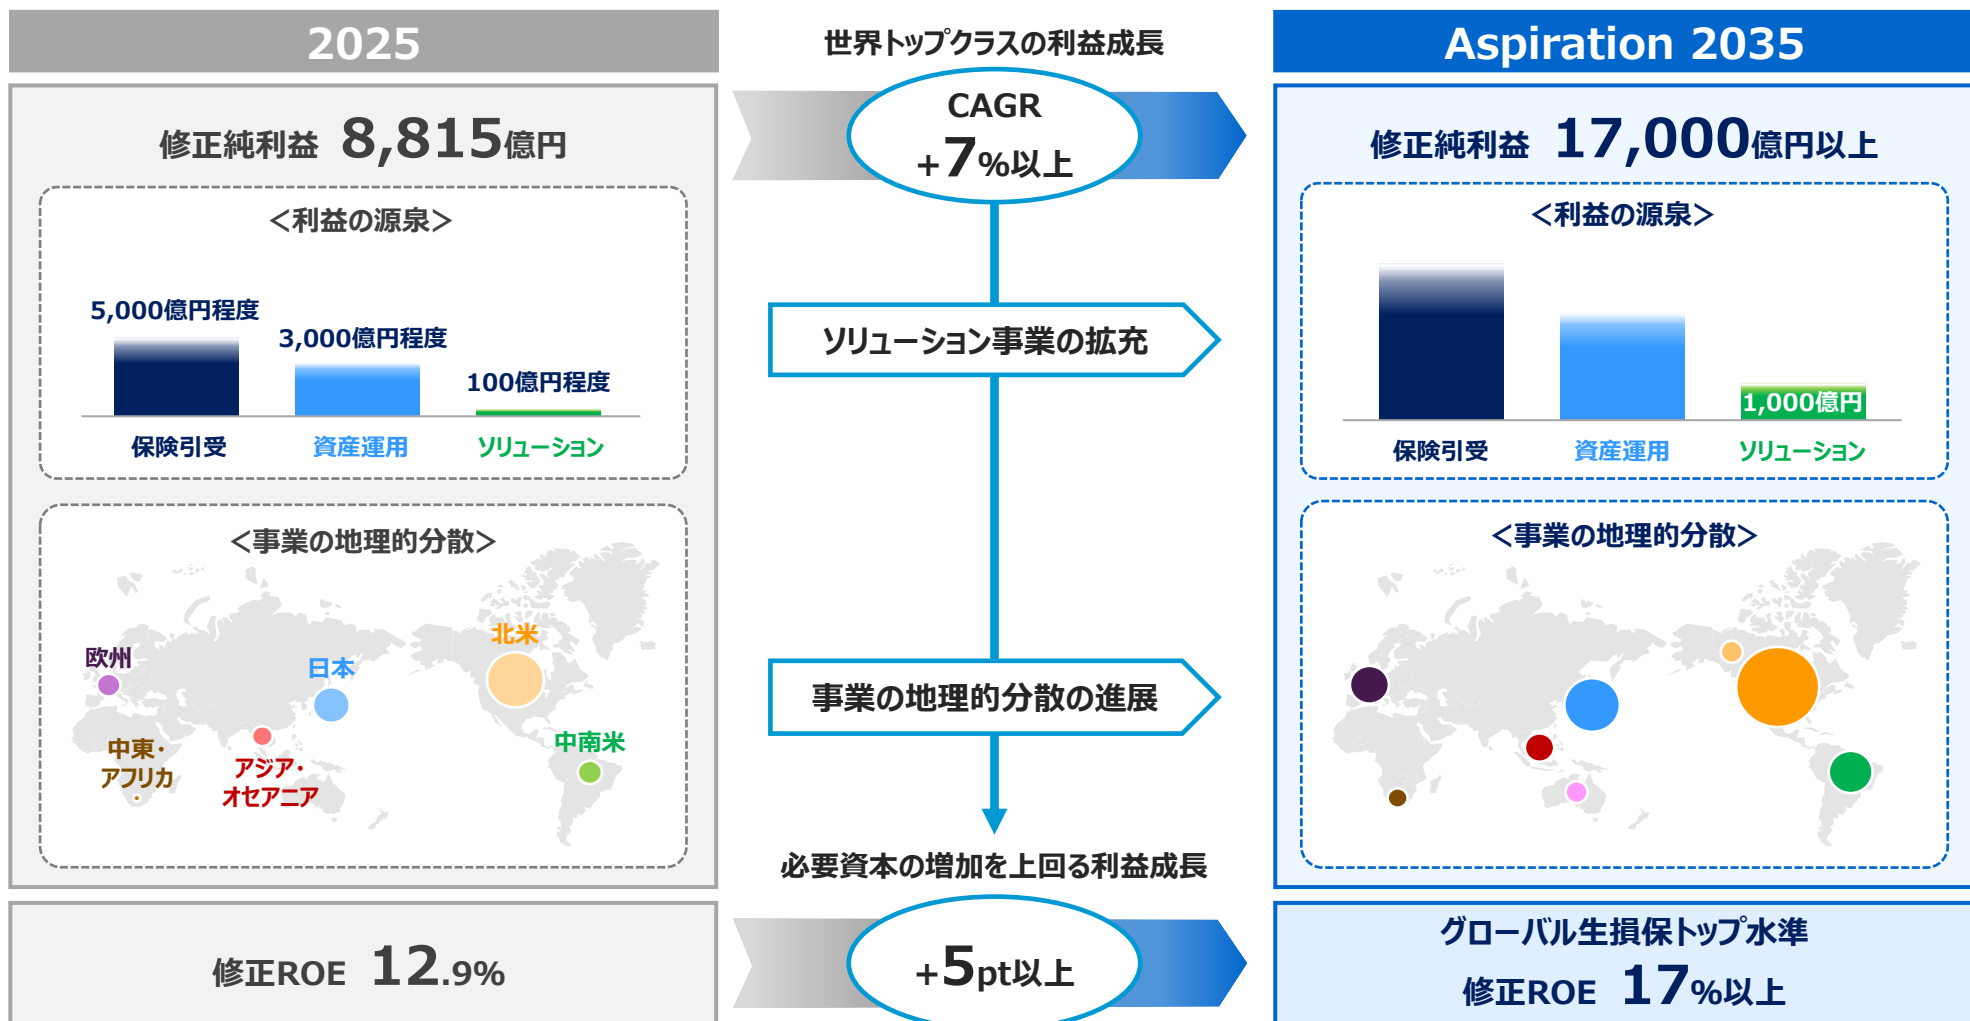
2025

修正純利益 8,815億円

<利益の源泉>

5,000億円程度
3,000億円程度
100億円程度

保険引受
資産運用
ソリューション

<事業の地理的分散>

欧州
日本
北米
中東・アフリカ
アジア・オセアニア
中南米

修正ROE 12.9%

世界トップクラスの利益成長

CAGR
+7%以上

ソリューション事業の拡充

事業の地理的分散の進展

必要資本の増加を上回る利益成長

+5pt以上

Aspiration 2035

修正純利益 17,000億円以上

<利益の源泉>

1,000億円

保険引受
資産運用
ソリューション

<事業の地理的分散>

グローバル生損保トップ水準
修正ROE 17%以上